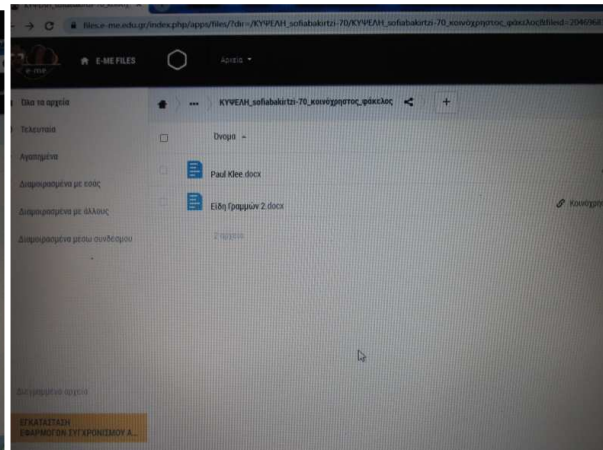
files.e-me.edu.gr/index.php/apps/files/?dir=/ΚΥΨΕΛΗ_sofiabakirtzi-70/ΚΥΨΕΛΗ_sofiabakirtzi-70_κοινόχρηστος_φάκελος&fileid=2046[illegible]

E-ME FILES

Αρχεία ▾

Όλα τα αρχεία

Τελευταία

Αγαπημένα

Διαμοιρασμένα με εσάς

Διαμοιρασμένα με άλλους

Διαμοιρασμένα μέσω συνδέσμου

ΚΥΨΕΛΗ_sofiabakirtzi-70_κοινόχρηστος_φάκελος

Όνομα

Paul Klee.docx

Είδη Γραμμών 2.docx

Κοινόχρ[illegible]

2 αρχεία

Διαγραμμένα αρχεία

ΕΓΚΑΤΑΣΤΑΣΗ ΕΦΑΡΜΟΓΗΣ ΣΥΓΧΡΟΝΙΣΜΟΥ Α...